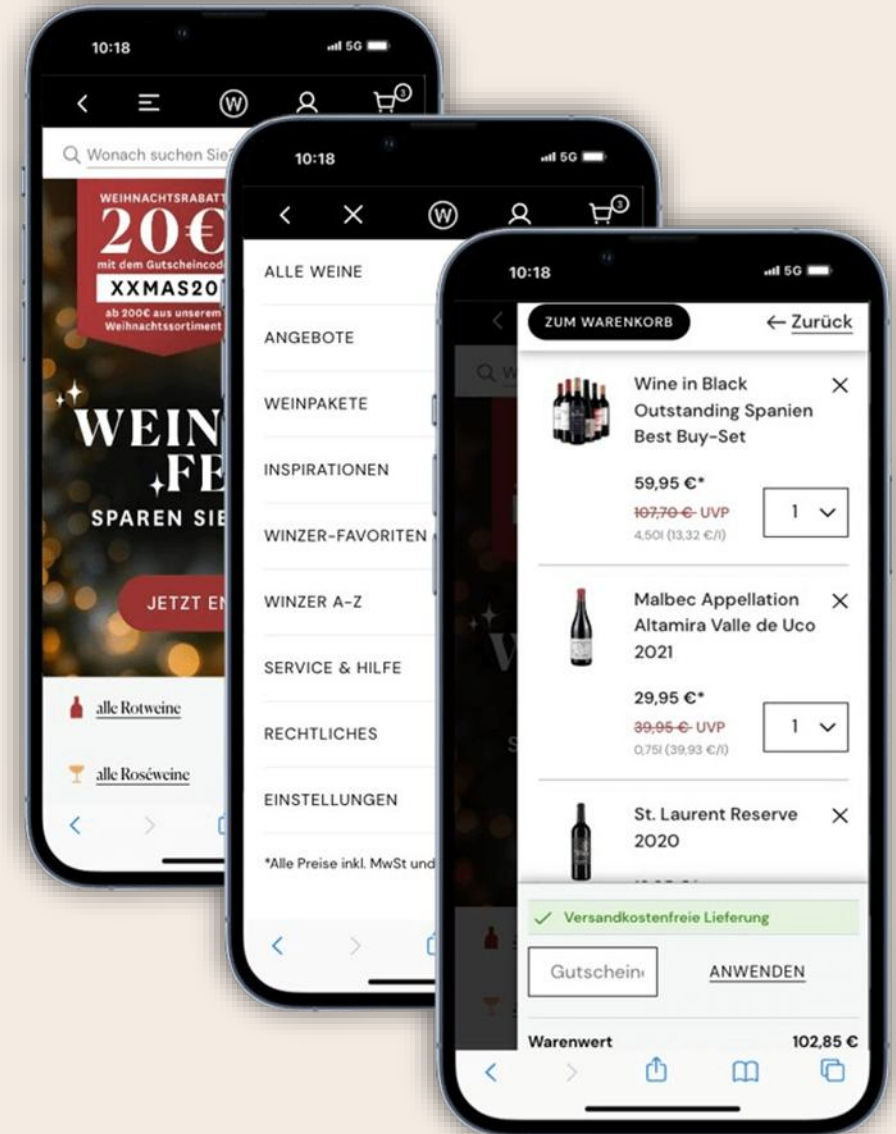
10:18
5G
3
Wonach suchen Sie?
WEIHNACHTSRABATT
20€
mit dem Gutscheincode
XXMAS20
ab 200€ aus unserem Weihnachtssortiment
WEIN
FE
SPAREN SIE
JETZT EI
alle Rotweine
alle Roséweine

10:18
5G
3
ALLE WEINE
ANGEBOTE
WEINPAKETE
INSPIRATIONEN
WINZER-FAVORITEN
WINZER A-Z
SERVICE & HILFE
RECHTLICHES
EINSTELLUNGEN
*Alle Preise inkl. MwSt und

10:18
5G
ZUM WARENKORB
← Zurück
Wine in Black Outstanding Spanien Best Buy-Set
59,95 €*
107,70 € UVP
4,50l (13,32 €/l)
1
Malbec Appellation Altamira Valle de Uco 2021
29,95 €*
39,95 € UVP
0,75l (39,93 €/l)
1
St. Laurent Reserve 2020
Versandkostenfreie Lieferung
Gutschein
ANWENDEN
Warenwert
102,85 €